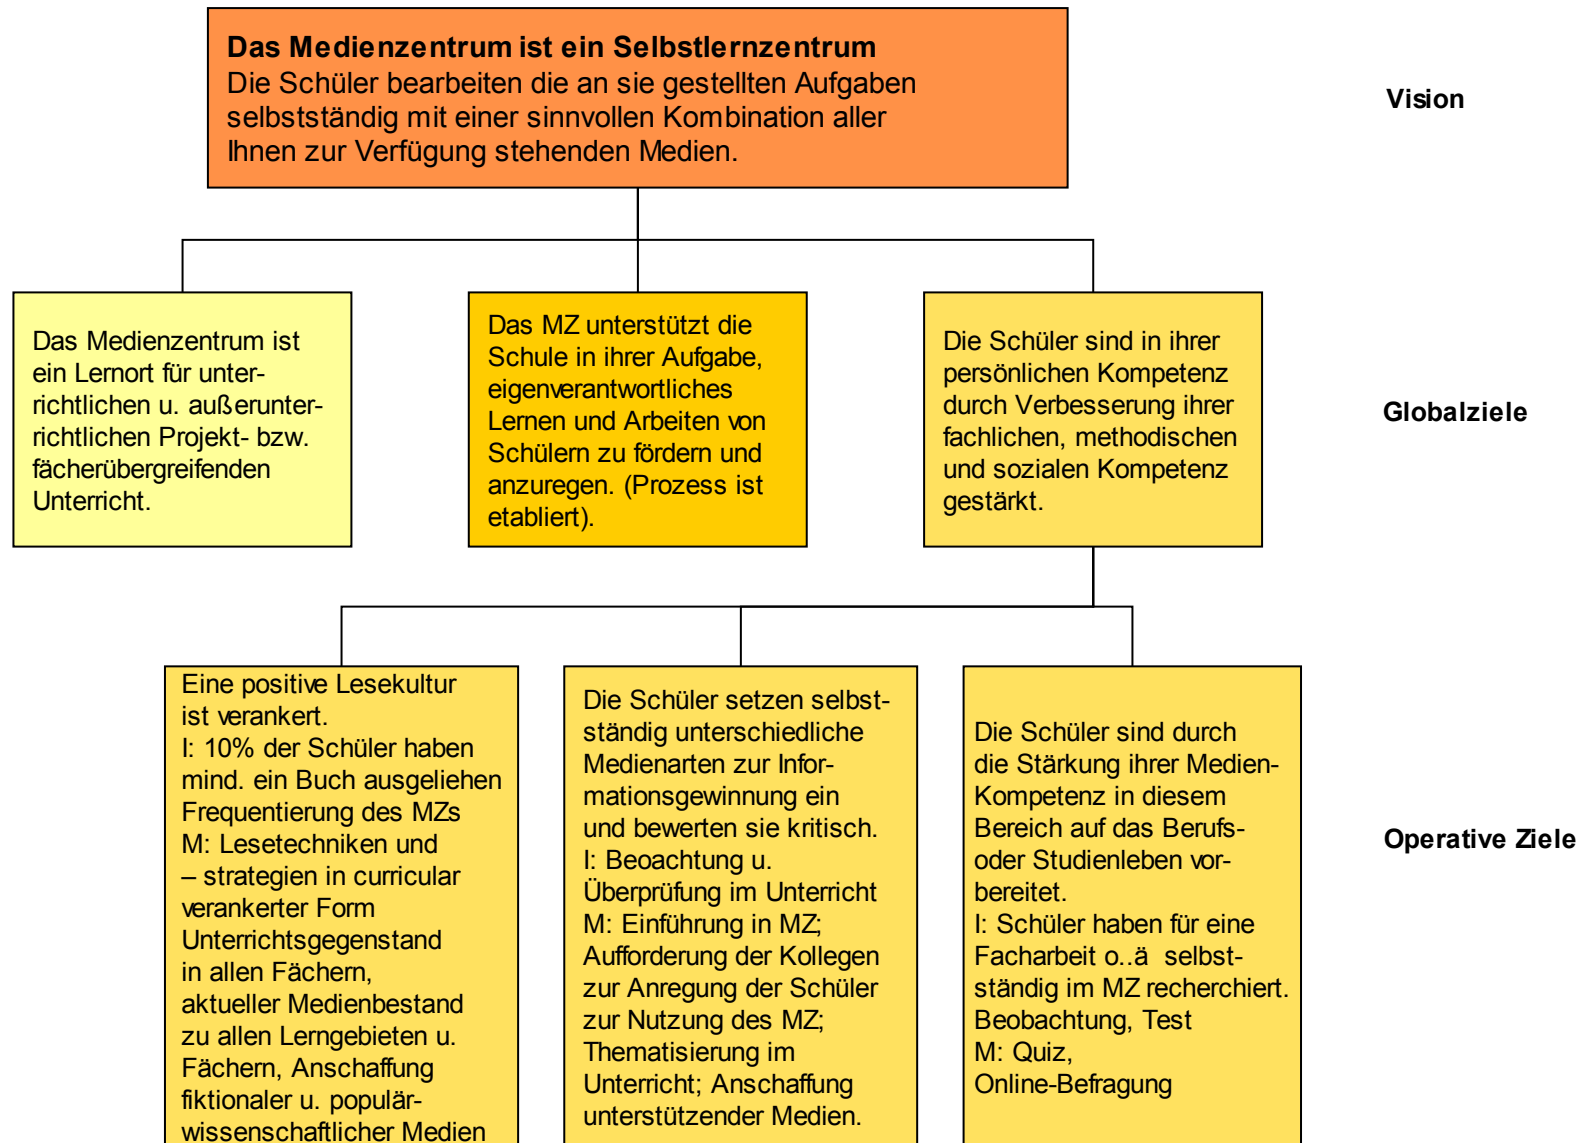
**Das Medienzentrum ist ein Selbstlernzentrum**
Die Schüler bearbeiten die an sie gestellten Aufgaben selbstständig mit einer sinnvollen Kombination aller Ihnen zur Verfügung stehenden Medien.

**Vision**

Das Medienzentrum ist ein Lernort für unterrichtlichen u. außerunterrichtlichen Projekt- bzw. fächerübergreifenden Unterricht.

Das MZ unterstützt die Schule in ihrer Aufgabe, eigenverantwortliches Lernen und Arbeiten von Schülern zu fördern und anzuregen. (Prozess ist etabliert).

Die Schüler sind in ihrer persönlichen Kompetenz durch Verbesserung ihrer fachlichen, methodischen und sozialen Kompetenz gestärkt.

**Globalziele**

Eine positive Lesekultur ist verankert.
I: 10% der Schüler haben mind. ein Buch ausgeliehen Frequentierung des MZs
M: Lesetechniken und – strategien in curricular verankerter Form Unterrichtsgegenstand in allen Fächern, aktueller Medienbestand zu allen Lerngebieten u. Fächern, Anschaffung fiktionaler u. populärwissenschaftlicher Medien

Die Schüler setzen selbstständig unterschiedliche Medienarten zur Informationsgewinnung ein und bewerten sie kritisch.
I: Beoachtung u. Überprüfung im Unterricht
M: Einführung in MZ; Aufforderung der Kollegen zur Anregung der Schüler zur Nutzung des MZ; Thematisierung im Unterricht; Anschaffung unterstützender Medien.

Die Schüler sind durch die Stärkung ihrer Medien-Kompetenz in diesem Bereich auf das Berufs- oder Studienleben vorbereitet.
I: Schüler haben für eine Facharbeit o..ä selbstständig im MZ recherchiert. Beobachtung, Test
M: Quiz, Online-Befragung

**Operative Ziele**